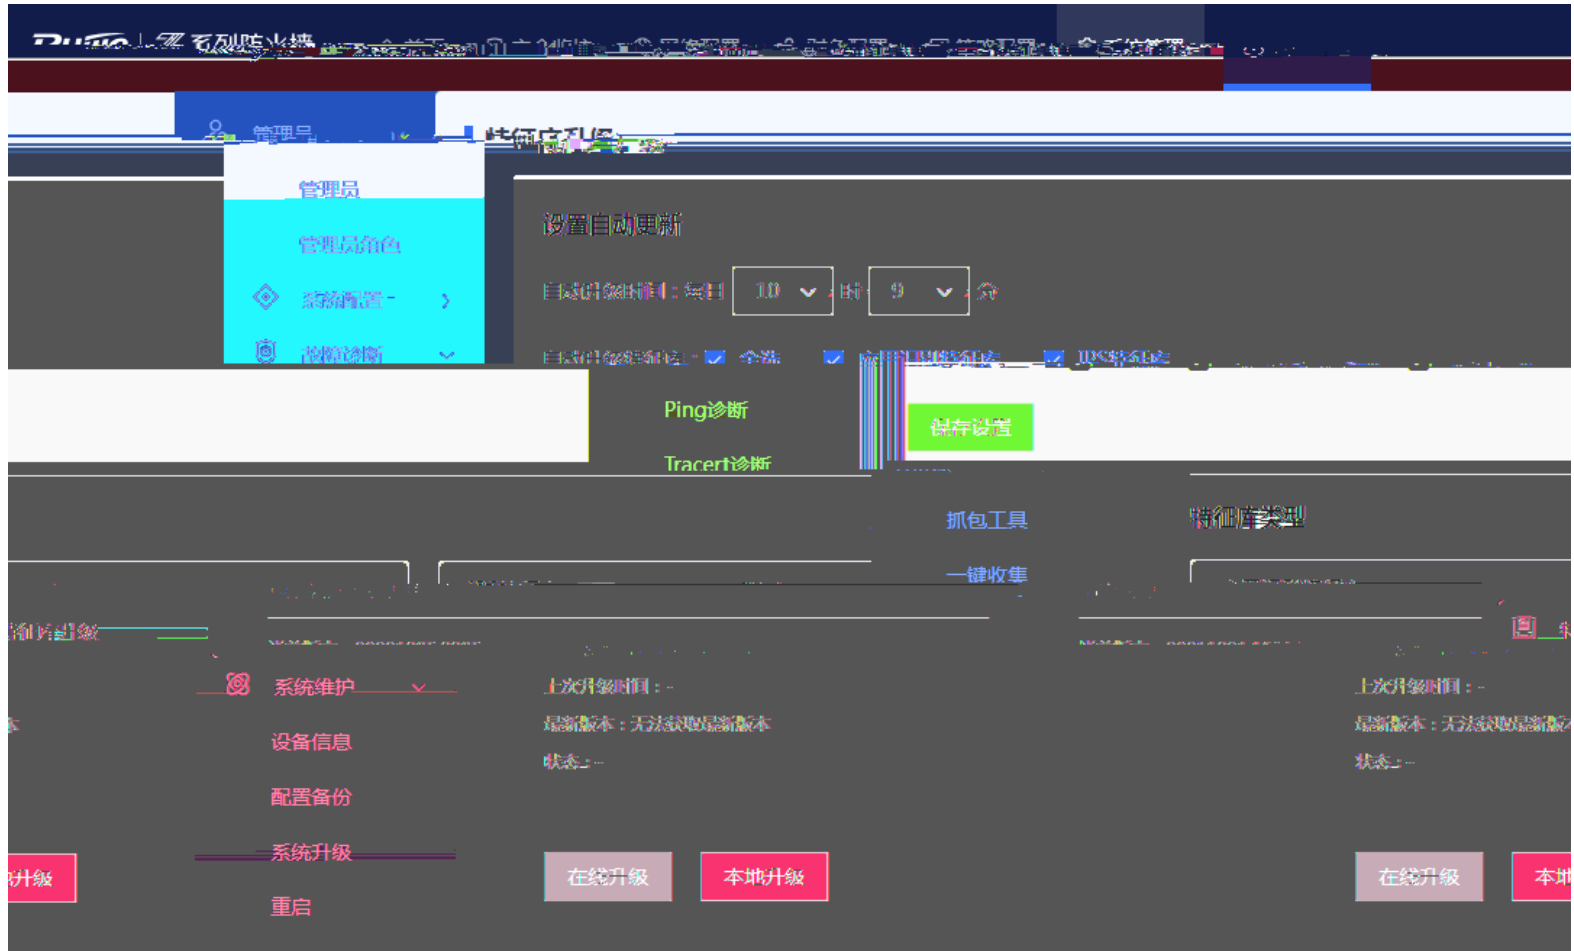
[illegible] 系列防火墙 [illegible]

管理员

特征库升级

管理员

管理员角色

系统配置

故障诊断

设置自动更新

自动升级时间：每日 10 时 9 分

自动升级特征库： 全选 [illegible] IPS特征库

Ping诊断

Tracert诊断

保存设置

抓包工具

一键收集

特征库类型

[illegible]升级

系统维护

设备信息

配置备份

系统升级

重启

上次升级时间：-

最新版本：无法获取最新版本

状态：-

上次升级时间：-

最新版本：无法获取最新版本

状态：-

升级

在线升级

本地升级

在线升级

本地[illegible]